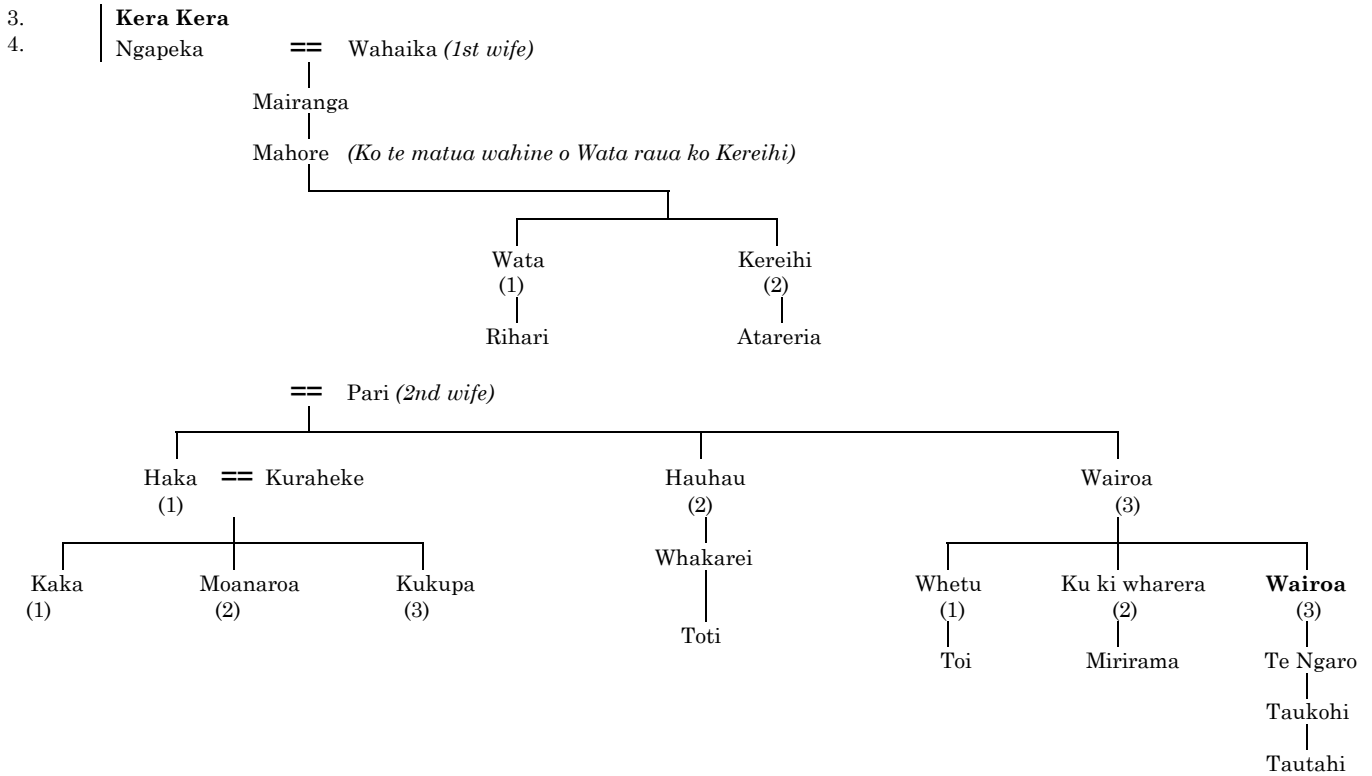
3. **Kera Kera**
4. Ngapeka == Wahaika *(1st wife)*

Mairanga

Mahore *(Ko te matua wahine o Wata raua ko Kereihi)*

Wata (1)
Rihari

Kereihi (2)
Atareria

== Pari *(2nd wife)*

Haka (1) == Kuraheke

Kaka (1)
Moanaroa (2)
Kukupa (3)

Hauhau (2)
Whakarei
Toti

Wairoa (3)

Whetu (1)
Toi

Ku ki wharera (2)
Mirirama

**Wairoa** (3)
Te Ngaro
Taukohi
Tautahi